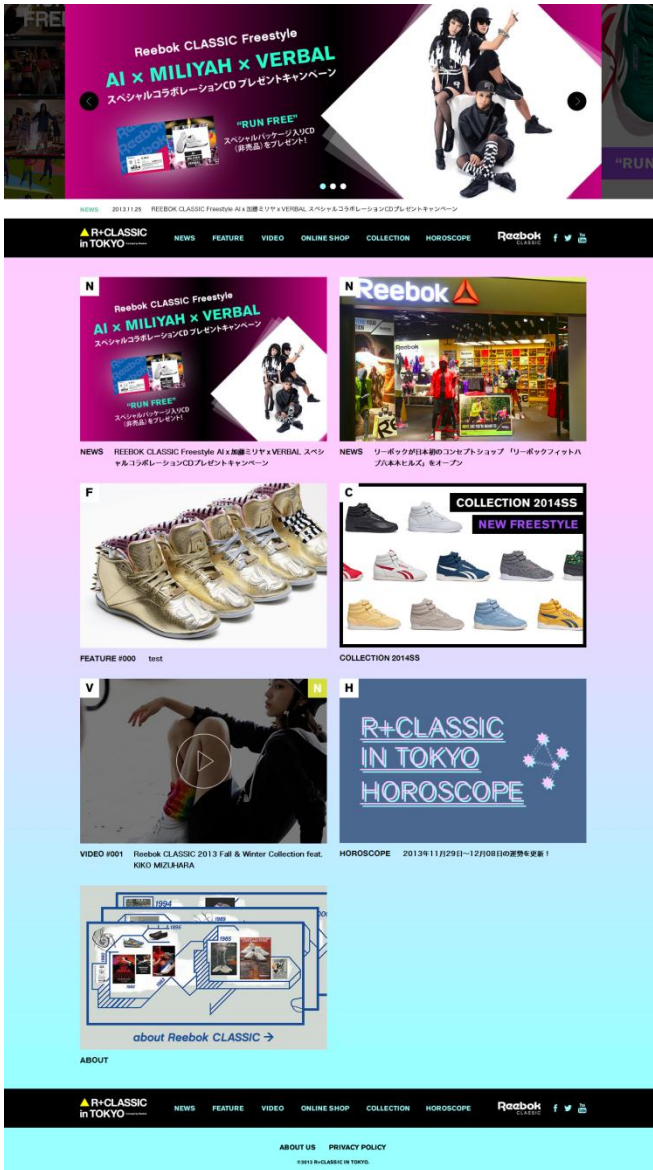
Reebok CLASSIC Freestyle
AI × MILIYAH × VERBAL
スペシャルコラボレーションCD プレゼントキャンペーン
"RUN FREE"
スペシャルパッケージ入りCD (非売品) をプレゼント!

"RUN

NEWS 2013.11.29 REEBOK CLASSIC Freestyle AI x 加藤ミリヤ x VERBAL スペシャルコラボレーションCDプレゼントキャンペーン

R+CLASSIC in TOKYO
NEWS FEATURE VIDEO ONLINE SHOP COLLECTION HOROSCOPE
Reebok CLASSIC

N
Reebok CLASSIC Freestyle
AI × MILIYAH × VERBAL
スペシャルコラボレーションCD プレゼントキャンペーン
"RUN FREE"
スペシャルパッケージ入りCD (非売品) をプレゼント!
NEWS REEBOK CLASSIC Freestyle AI x 加藤ミリヤ x VERBAL スペシャルコラボレーションCDプレゼントキャンペーン

N
Reebok
NEWS リーボックが日本初のコンセプトショップ「リーボックフィットハブ六本木ヒルズ」をオープン

F
FEATURE #000 test

C
COLLECTION 2014SS
NEW FREESTYLE
COLLECTION 2014SS

V
N
VIDEO #001 Reebok CLASSIC 2013 Fall & Winter Collection feat. KIKO MIZUHARA

H
R+CLASSIC IN TOKYO HOROSCOPE
HOROSCOPE 2013年11月29日～12月08日の運勢を更新!

1994
1985
about Reebok CLASSIC →
ABOUT

R+CLASSIC in TOKYO
NEWS FEATURE VIDEO ONLINE SHOP COLLECTION HOROSCOPE
Reebok CLASSIC

ABOUT US PRIVACY POLICY
©2013 R+CLASSIC IN TOKYO.